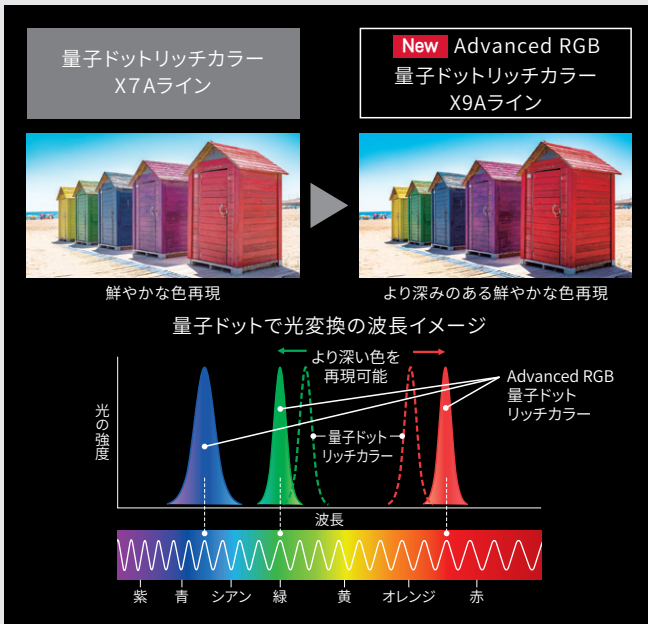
量子ドットリッチカラー
X7Aライン

New Advanced RGB
量子ドットリッチカラー
X9Aライン

鮮やかな色再現

より深みのある鮮やかな色再現

量子ドットで光変換の波長イメージ

より深い色を
再現可能

Advanced RGB
量子ドット
リッチカラー

光の強度

量子ドット
リッチカラー

波長

紫 青 シアン 緑 黄 オレンジ 赤